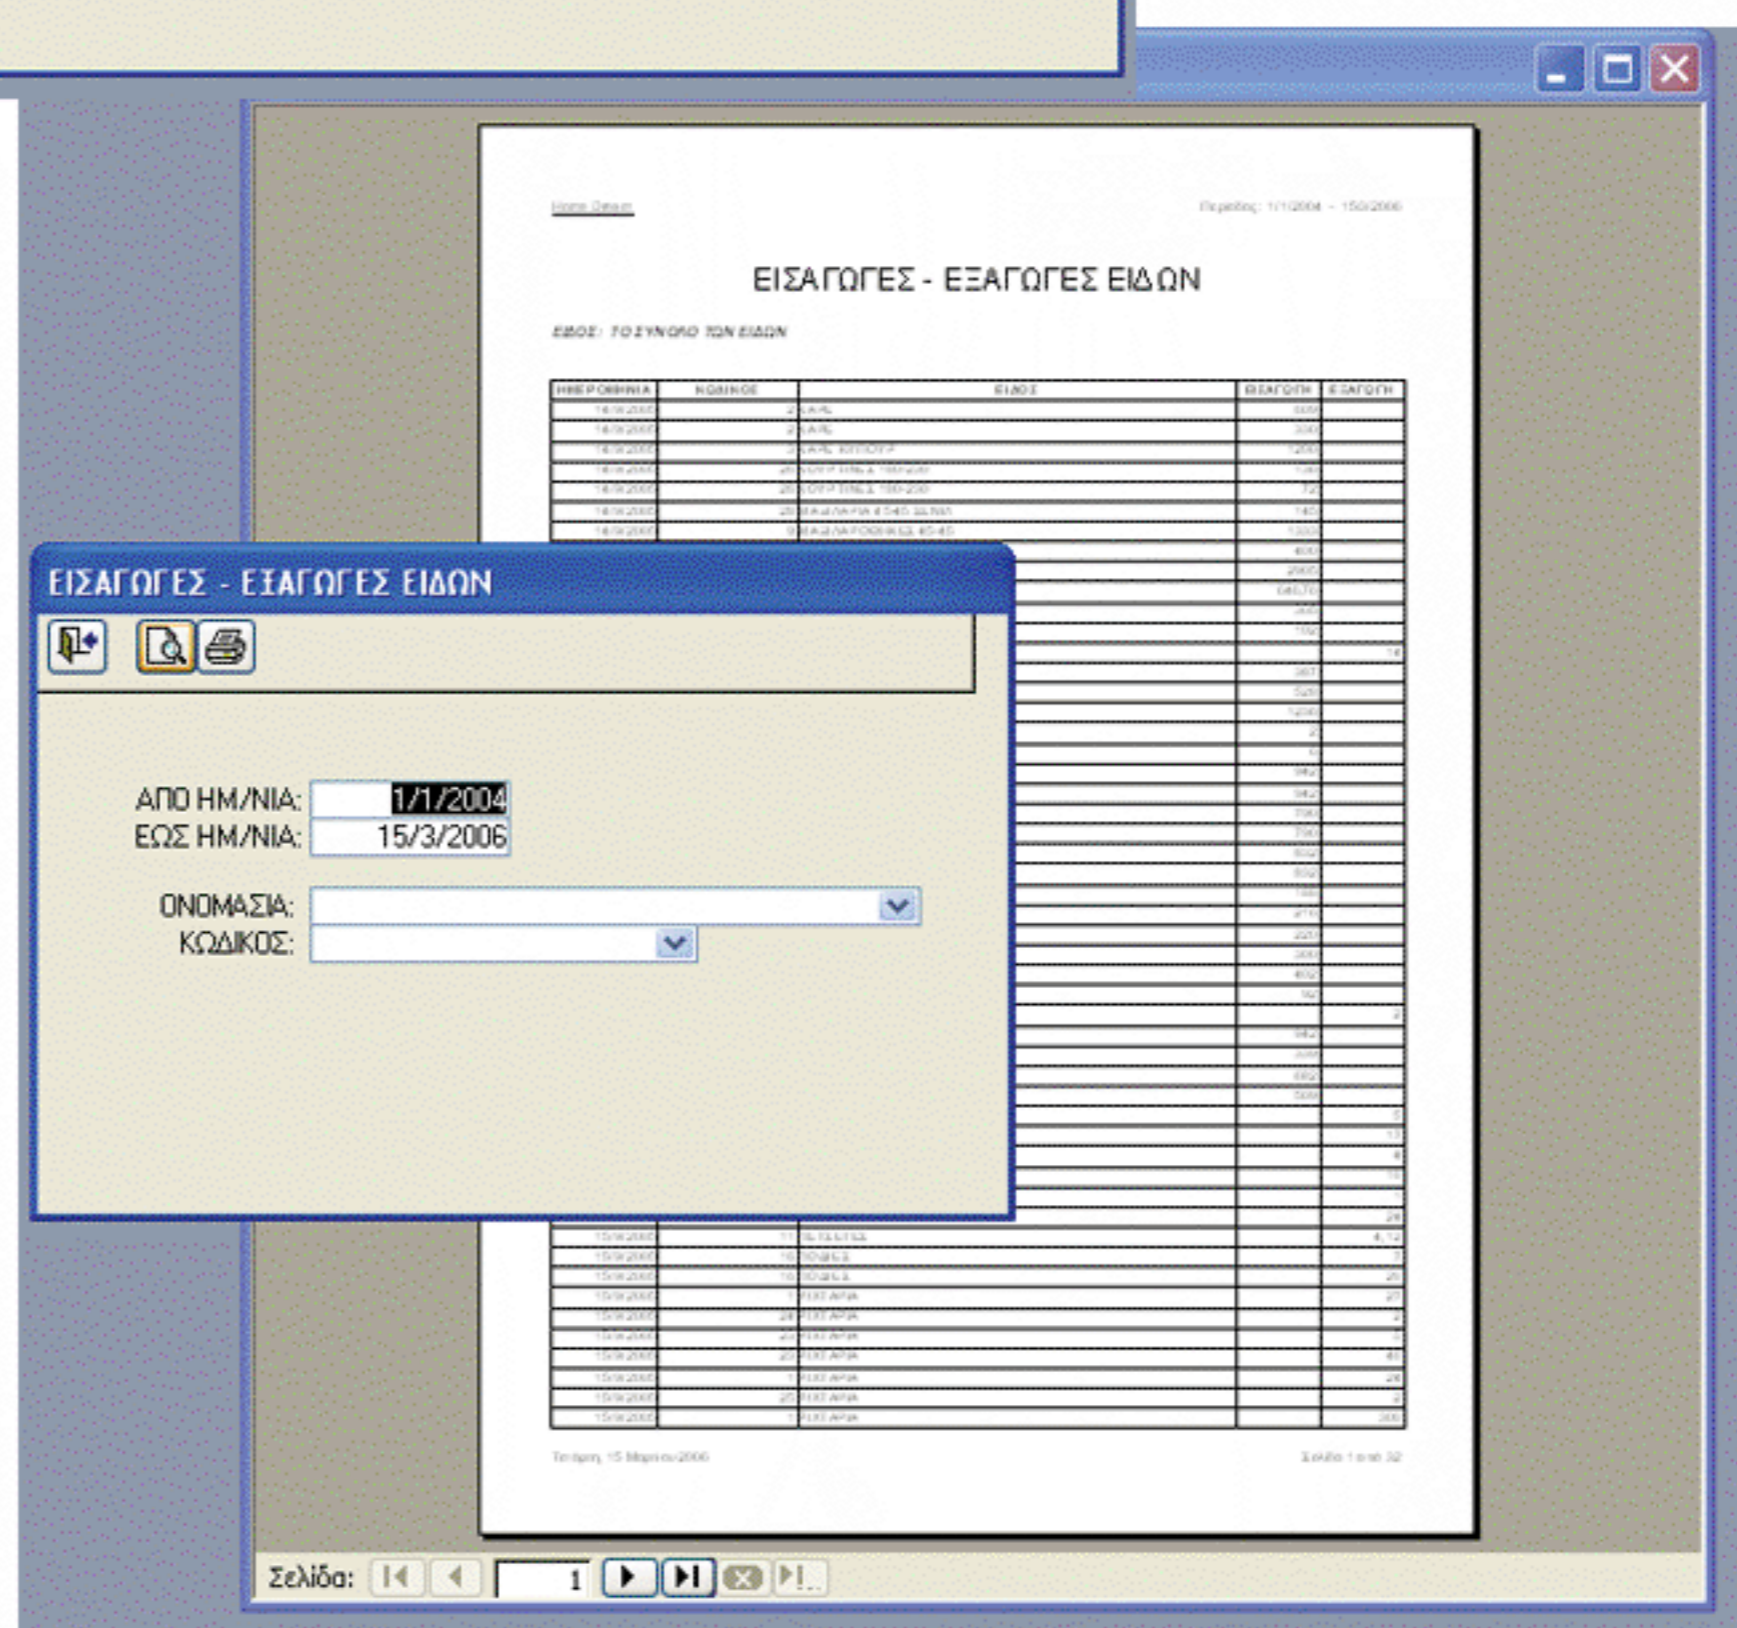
ΕΙΣΑΓΩΓΕΣ - ΕΞΑΓΩΓΕΣ ΕΙΔΩΝ

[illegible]

| ΗΜΕΡΟΜΗΝΙΑ | ΚΩΔΙΚΟΣ | ΕΙΔΟΣ | ΕΙΣΑΓΩΓΗ | ΕΞΑΓΩΓΗ |
|---|---|---|---|---|
| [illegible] | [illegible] | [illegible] | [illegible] | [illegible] |

ΕΙΣΑΓΩΓΕΣ - ΕΞΑΓΩΓΕΣ ΕΙΔΩΝ

ΑΠΟ ΗΜ/ΝΙΑ: 1/1/2004
ΕΩΣ ΗΜ/ΝΙΑ: 15/3/2006

ΟΝΟΜΑΣΙΑ:
ΚΩΔΙΚΟΣ:

Σελίδα: 1